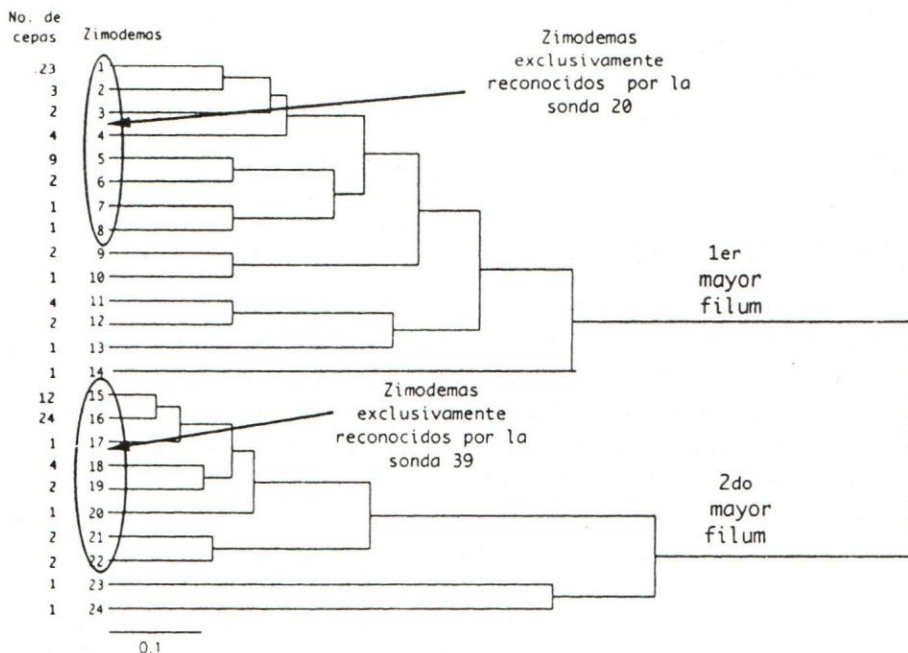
No. de cepas

Zimodemas

| No. de cepas | Zimodemas |
|---|---|
| 23 | 1 |
| 3 | 2 |
| 2 | 3 |
| 4 | 4 |
| 9 | 5 |
| 2 | 6 |
| 1 | 7 |
| 1 | 8 |
| 2 | 9 |
| 1 | 10 |
| 4 | 11 |
| 2 | 12 |
| 1 | 13 |
| 1 | 14 |
| 12 | 15 |
| 24 | 16 |
| 1 | 17 |
| 4 | 18 |
| 2 | 19 |
| 1 | 20 |
| 2 | 21 |
| 2 | 22 |
| 1 | 23 |
| 1 | 24 |

Zimodemas exclusivamente reconocidos por la sonda 20

1er mayor filum

Zimodemas exclusivamente reconocidos por la sonda 39

2do mayor filum

0.1